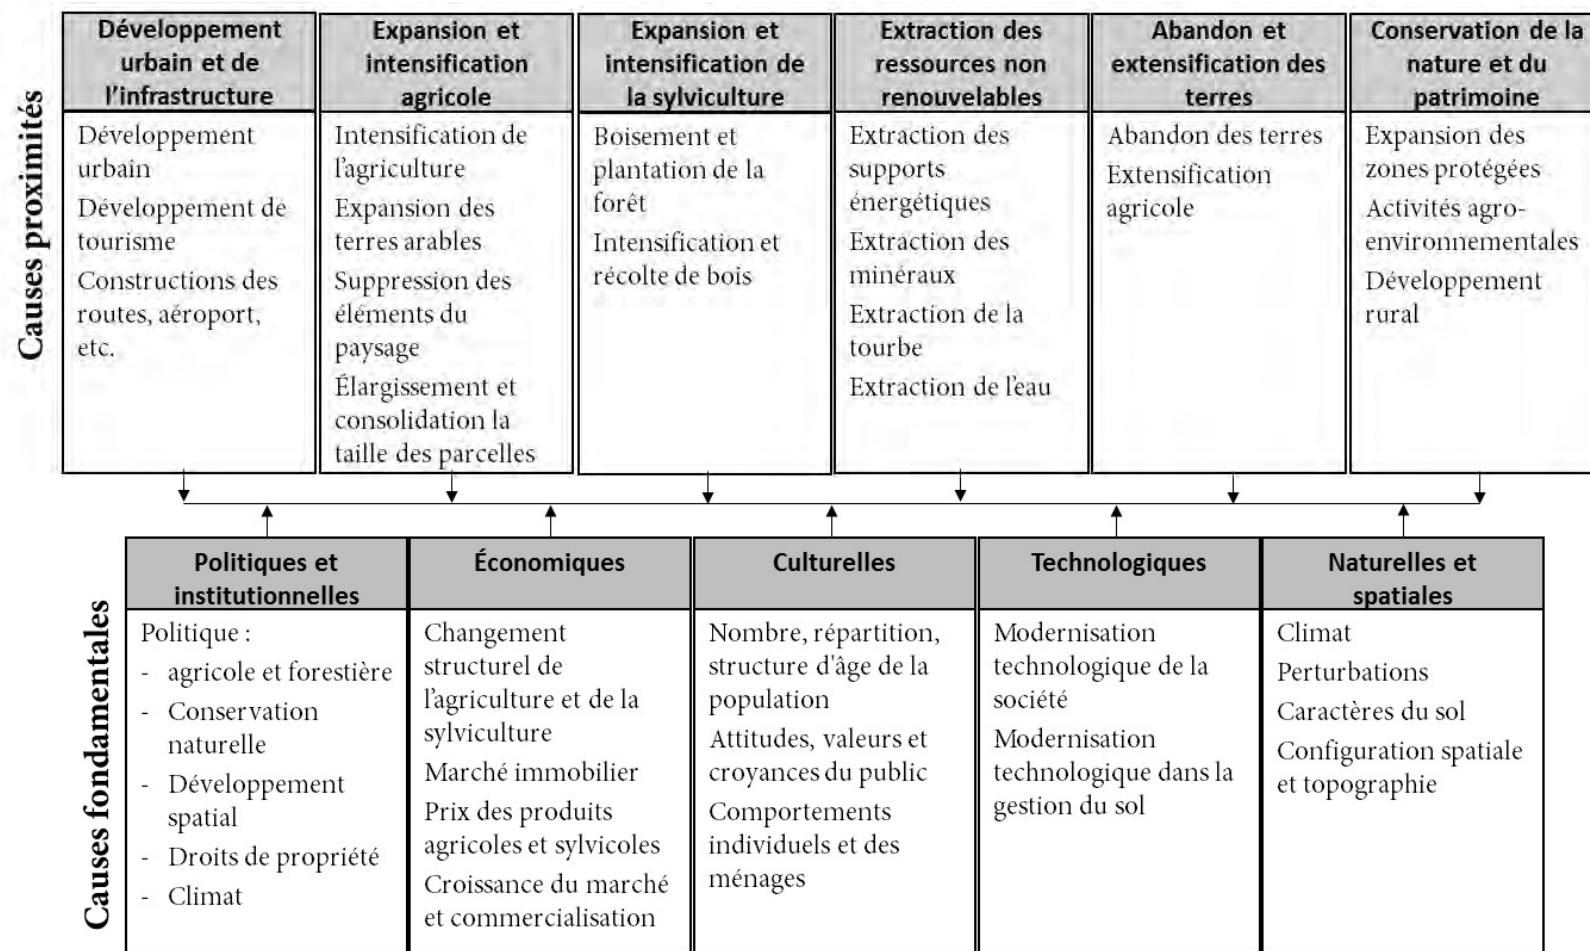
Causes proximités

| Développement urbain et de l'infrastructure | Expansion et intensification agricole | Expansion et intensification de la sylviculture | Extraction des ressources non renouvelables | Abandon et extensification des terres | Conservation de la nature et du patrimoine |
|---|---|---|---|---|---|
| Développement urbain<br>Développement de tourisme<br>Constructions des routes, aéroport, etc. | Intensification de l'agriculture<br>Expansion des terres arables<br>Suppression des éléments du paysage<br>Élargissement et consolidation la taille des parcelles | Boisement et plantation de la forêt<br>Intensification et récolte de bois | Extraction des supports énergétiques<br>Extraction des minéraux<br>Extraction de la tourbe<br>Extraction de l'eau | Abandon des terres<br>Extensification agricole | Expansion des zones protégées<br>Activités agro-environnementales<br>Développement rural |

Causes fondamentales

| Politiques et institutionnelles | Économiques | Culturelles | Technologiques | Naturelles et spatiales |
|---|---|---|---|---|
| Politique :<br>- agricole et forestière<br>- Conservation naturelle<br>- Développement spatial<br>- Droits de propriété<br>- Climat | Changement structurel de l'agriculture et de la sylviculture<br>Marché immobilier<br>Prix des produits agricoles et sylvicoles<br>Croissance du marché et commercialisation | Nombre, répartition, structure d'âge de la population<br>Attitudes, valeurs et croyances du public<br>Comportements individuels et des ménages | Modernisation technologique de la société<br>Modernisation technologique dans la gestion du sol | Climat<br>Perturbations<br>Caractères du sol<br>Configuration spatiale et topographie |